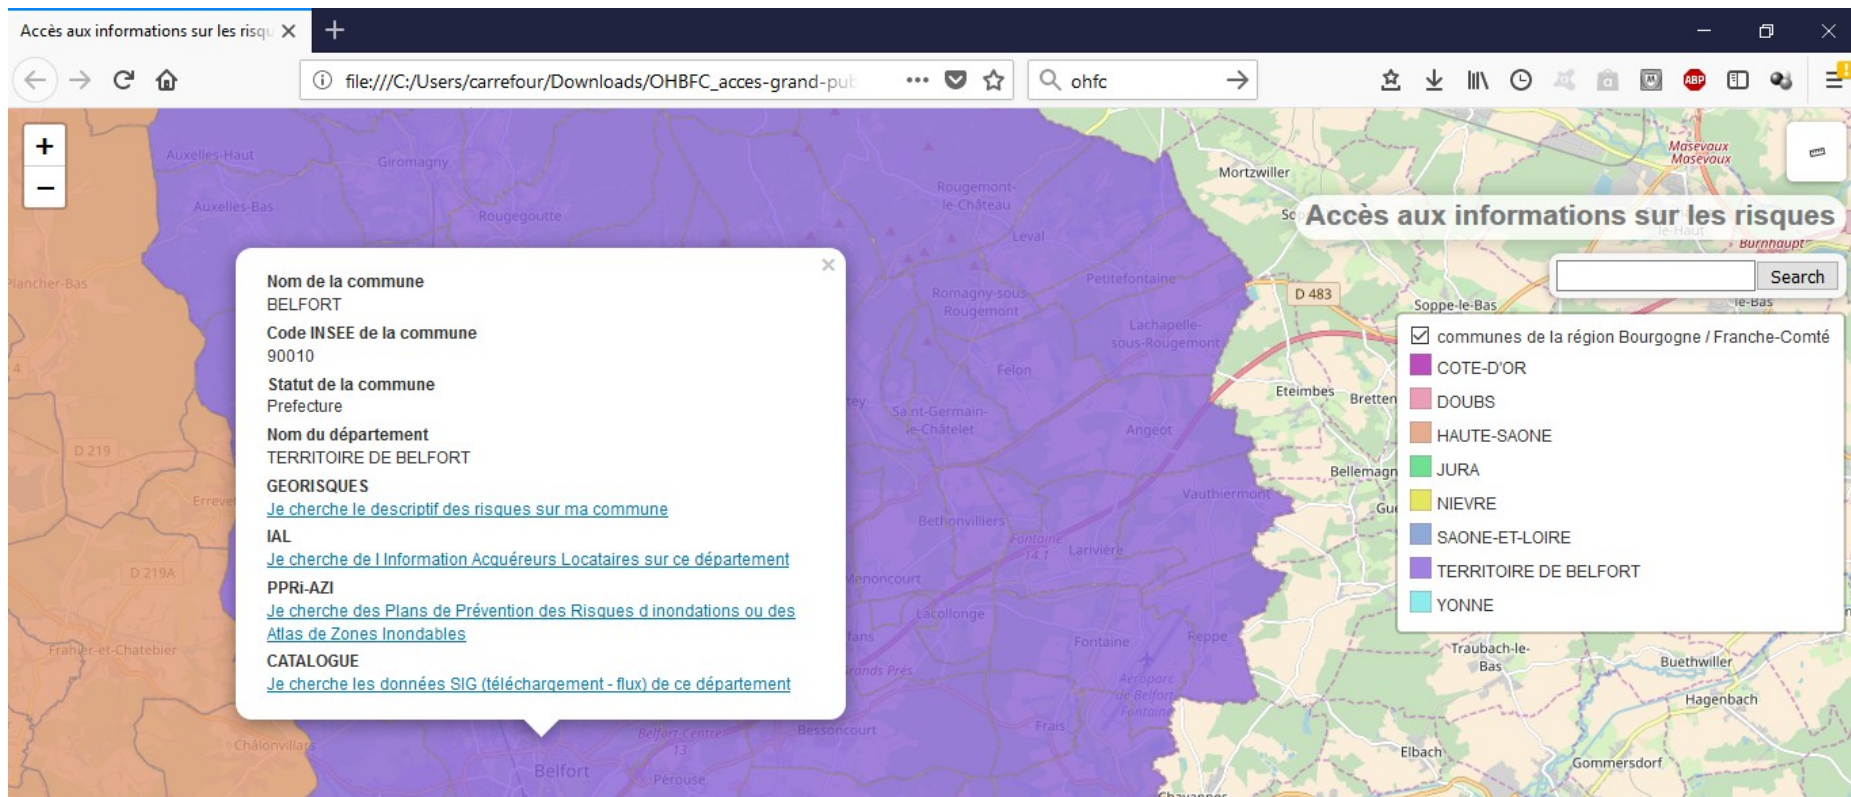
Accès aux informations sur les risqu ×

file:///C:/Users/carrefour/Downloads/OHBFC_acces-grand-pub

ohfc

+
−

Auxelles-Haut
Giromagny
Auxelles-Bas
Rougegoutte
Rougemont-le-Château
Leval
Plancher-Bas
Petitefontaine
Romagny-sous-Rougemont
Lachapelle-sous-Rougemont
Felon
Saint-Germain-le-Châtelet
Angeot
D 219
Errevet
Vauthiermont
Bethonvilliers
Fontaine
Larivière
D 219A
Menoncourt
Lacollonge
Frahier-et-Chatebier
Fontaine
Reppe
Aéroparc de Belfort Fontaine
Frais
Chalonvillars
Belfort-Centre
Bessoncourt
Belfort
Pérouse
Mortzwiller
Masevaux
D 483
Soppe-le-Bas
Burnhaupt
Eteimbes
Bretten
Bellemagny
Traubach-le-Bas
Buethwiller
Hagenbach
Elbach
Gommersdorf
Chavannes

Accès aux informations sur les risques

Search

communes de la région Bourgogne / Franche-Comté
COTE-D'OR
DOUBS
HAUTE-SAONE
JURA
NIEVRE
SAONE-ET-LOIRE
TERRITOIRE DE BELFORT
YONNE

×
Nom de la commune
BELFORT
Code INSEE de la commune
90010
Statut de la commune
Prefecture
Nom du département
TERRITOIRE DE BELFORT
GEORISQUES
Je cherche le descriptif des risques sur ma commune
IAL
Je cherche de l Information Acquéreurs Locataires sur ce département
PPRi-AZI
Je cherche des Plans de Prévention des Risques d inondations ou des Atlas de Zones Inondables
CATALOGUE
Je cherche les données SIG (téléchargement - flux) de ce département